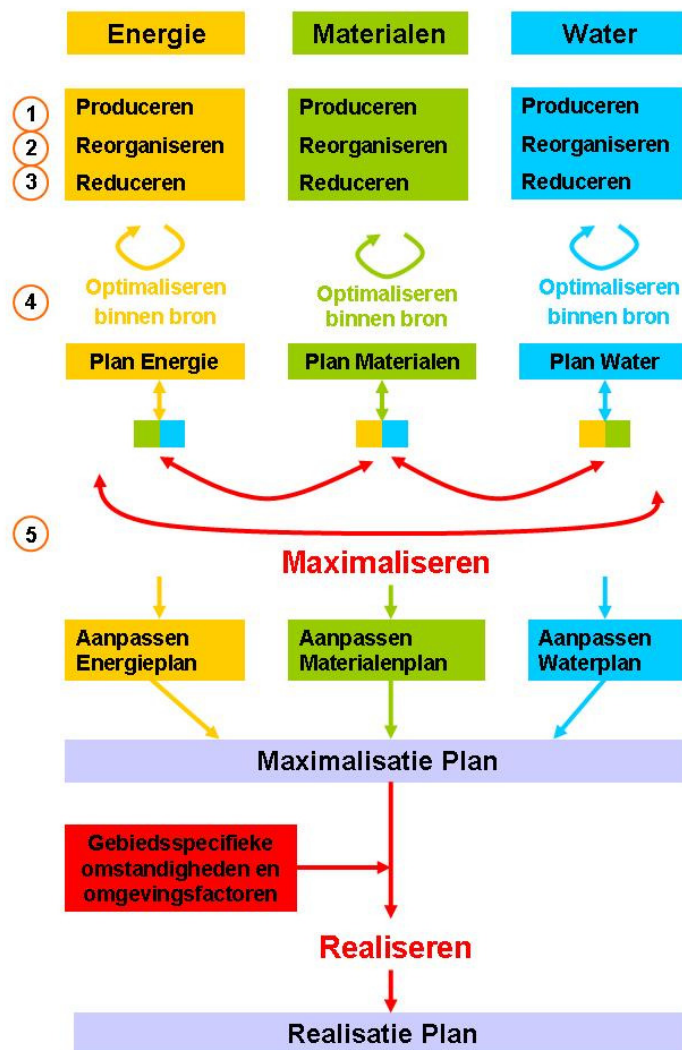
Energie

Materialen

Water

1
2
3

Produceren
Reorganiseren
Reduceren

Produceren
Reorganiseren
Reduceren

Produceren
Reorganiseren
Reduceren

4

Optimaliseren binnen bron

Optimaliseren binnen bron

Optimaliseren binnen bron

Plan Energie

Plan Materialen

Plan Water

5

Maximaliseren

Aanpassen Energieplan

Aanpassen Materialenplan

Aanpassen Waterplan

Maximalisatie Plan

Gebiedsspecifieke omstandigheden en omgevingsfactoren

Realiseren

Realisatie Plan